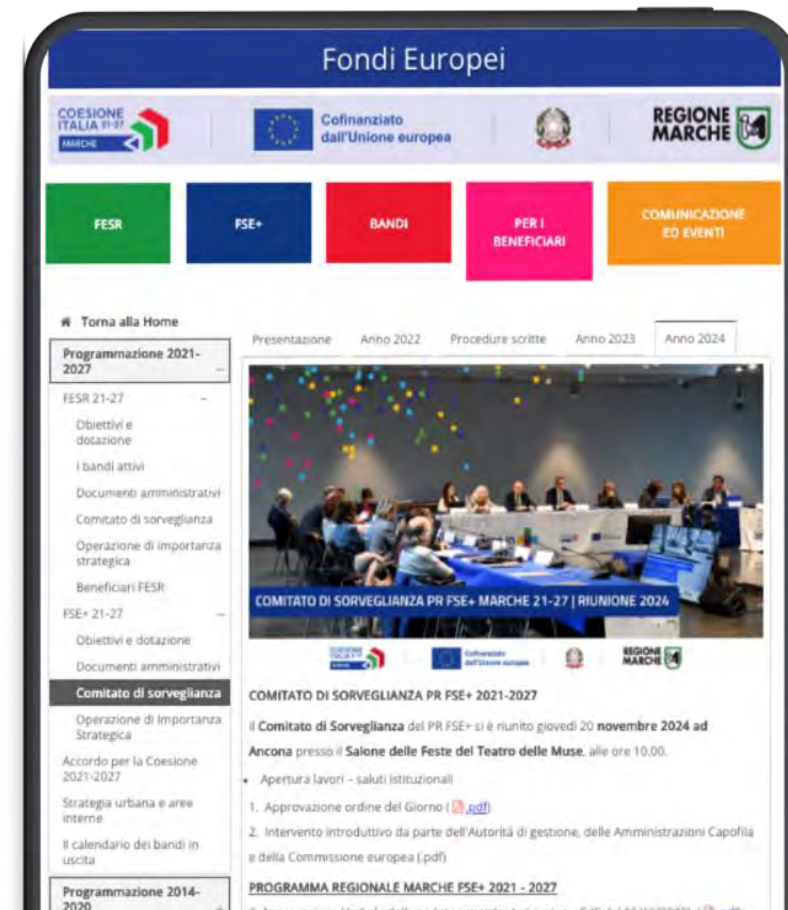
Fondi Europei

COESIONE ITALIA 21-27 MARCHE

Cofinanziato dall'Unione europea

REGIONE MARCHE

FESR

FSE+

BANDI

PER I BENEFICIARI

COMUNICAZIONE ED EVENTI

Torna alla Home

Programmazione 2021-2027

FESR 21-27

Obiettivi e dotazione

I bandi attivi

Documenti amministrativi

Comitato di sorveglianza

Operazione di importanza strategica

Beneficiari FESR

FSE+ 21-27

Obiettivi e dotazione

Documenti amministrativi

Comitato di sorveglianza

Operazione di importanza Strategica

Accordo per la Coesione 2021-2027

Strategia urbana e aree interne

Il calendario dei bandi in uscita

Programmazione 2014-2020

Presentazione | Anno 2022 | Procedure scritte | Anno 2023 | Anno 2024

COMITATO DI SORVEGLIANZA PR FSE+ MARCHE 21-27 | RIUNIONE 2024

COMITATO DI SORVEGLIANZA PR FSE+ 2021-2027

Il Comitato di Sorveglianza del PR FSE+ si è riunito giovedì 20 novembre 2024 ad Ancona presso il Salone delle Feste del Teatro delle Muse, alle ore 10.00.

• Apertura lavori – saluti istituzionali

1. Approvazione ordine del Giorno (.pdf)

2. Intervento introduttivo da parte dell'Autorità di gestione, delle Amministrazioni Capofila e della Commissione europea (.pdf)

PROGRAMMA REGIONALE MARCHE FSE+ 2021 - 2027

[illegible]